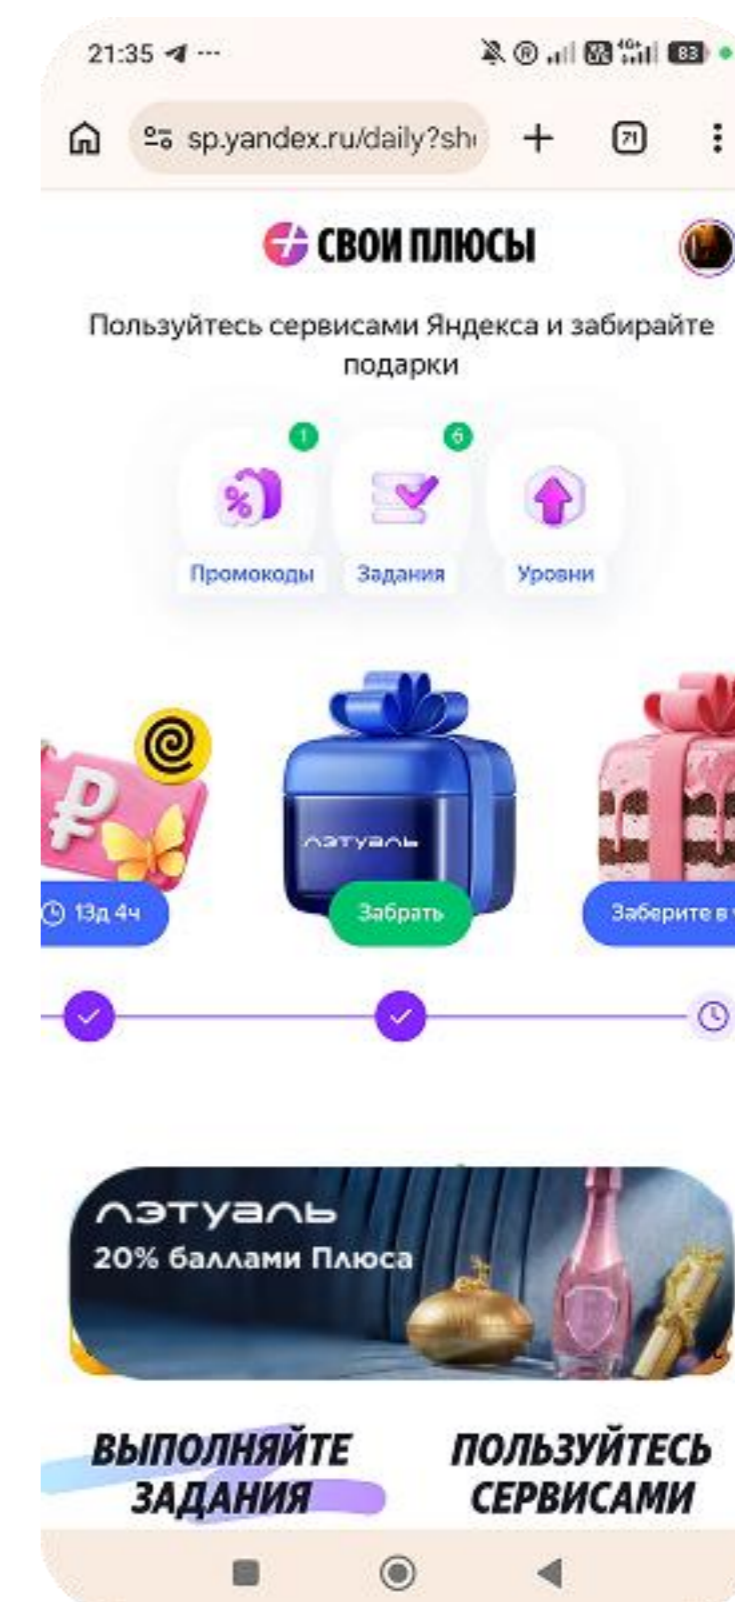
21:35 ···

sp.yandex.ru/daily?sh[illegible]

71

СВОИ ПЛЮСЫ

Пользуйтесь сервисами Яндекса и забирайте подарки

1

6

Промокоды

Задания

Уровни

13д 4ч

ЛЭТУАЛЬ

Забрать

Заберите в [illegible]

ЛЭТУАЛЬ
20% баллами Плюса

ВЫПОЛНЯЙТЕ ЗАДАНИЯ

ПОЛЬЗУЙТЕСЬ СЕРВИСАМИ